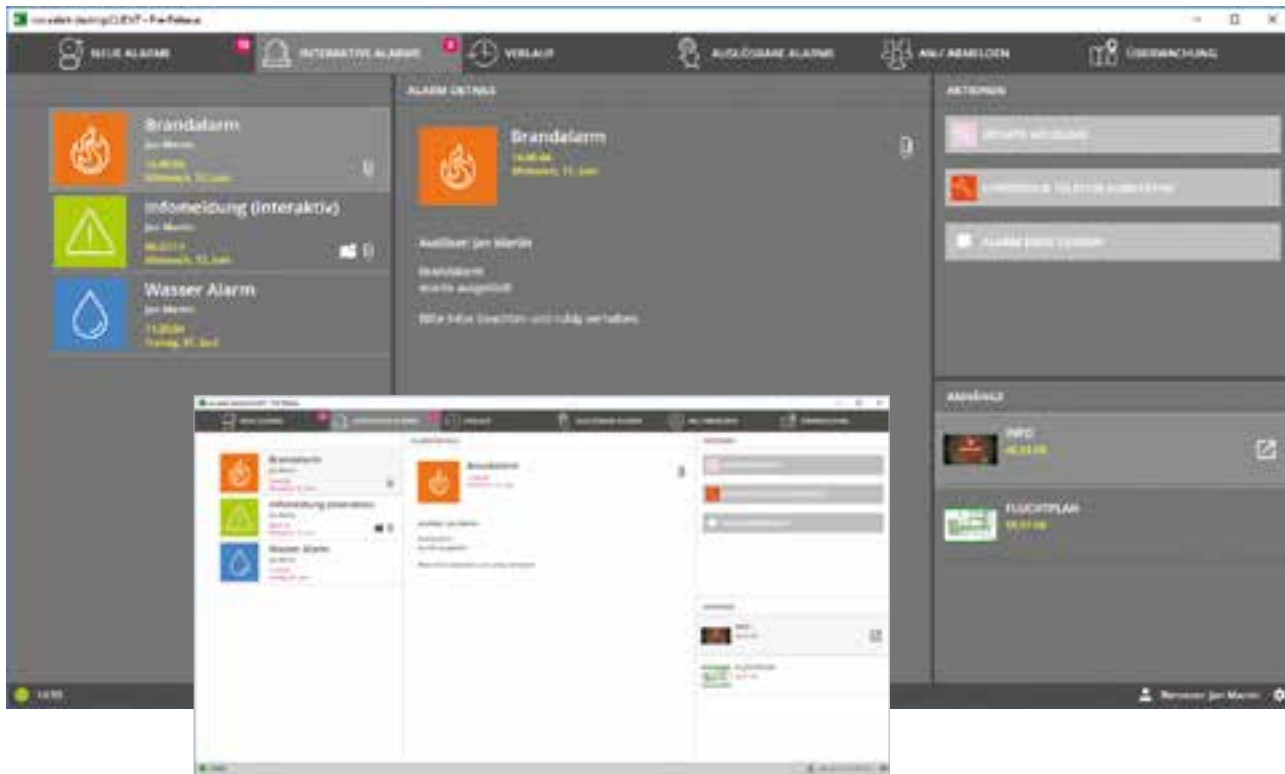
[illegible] CLIENT - Pre-Release

NEUE ALARME
INTERAKTIVE ALARME
VERLAUF
AUSLÖSBARE ALARME
AN-/ ABMELDEN
ÜBERWACHUNG

ALARM DETAILS
AKTIONEN

Brandalarm
Jan Martin
14:48:48
Mittwoch, 11. Juni

Infomeldung (interaktiv)
Jan Martin
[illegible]

Wasser Alarm
Jan Martin
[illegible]

Brandalarm
14:48:48
Mittwoch, 11. Juni

Auslöser: Jan Martin

Brandalarm
wurde ausgelöst

Bitte Ruhe bewahren und ruhig verhalten.

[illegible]
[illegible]
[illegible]

ANHÄNGE
INFO
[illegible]
FLUCHTPLAN
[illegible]

14:55
Benutzer: Jan Martin